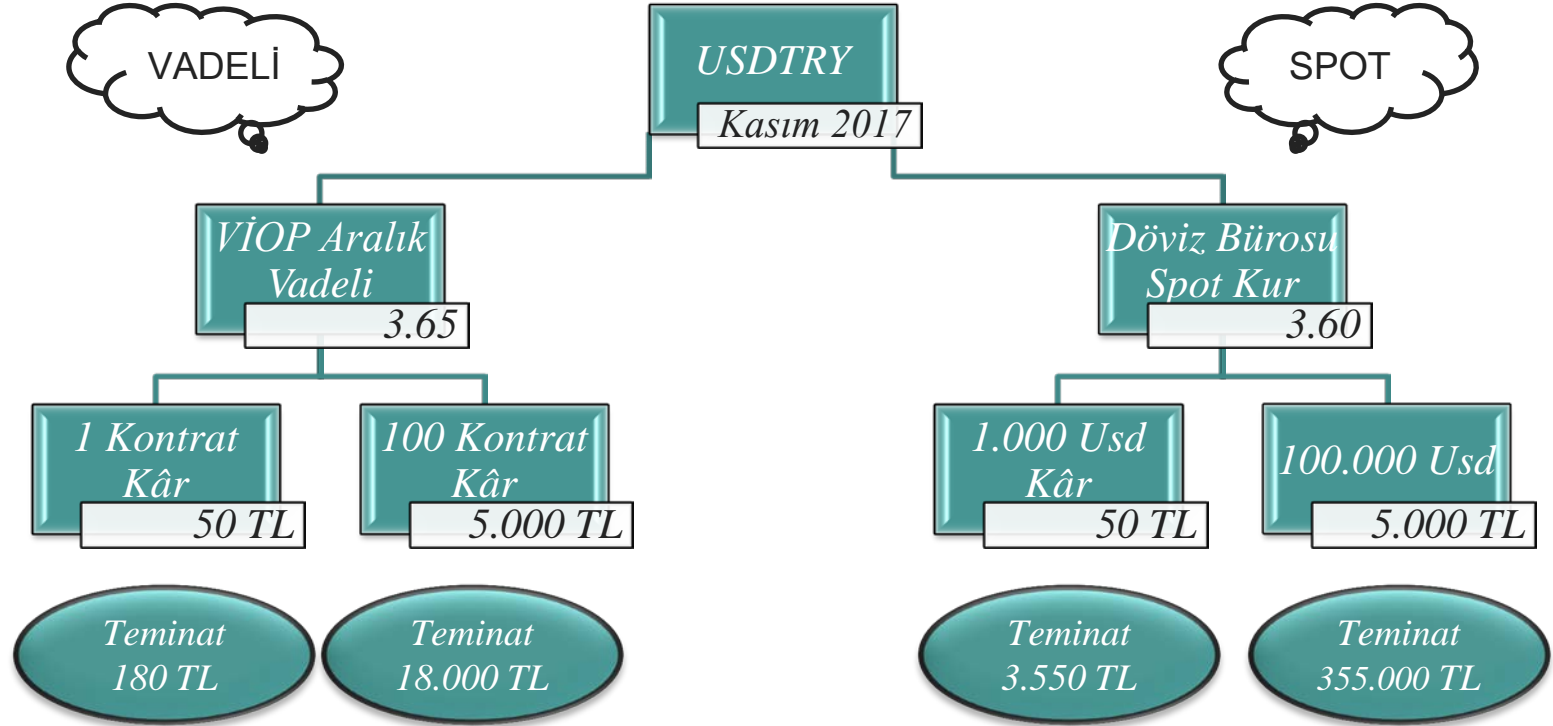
VADELİ

USDTRY
Kasım 2017

SPOT

VİOP Aralık Vadeli
3.65

Döviz Bürosu Spot Kur
3.60

1 Kontrat Kâr
50 TL

100 Kontrat Kâr
5.000 TL

1.000 Usd Kâr
50 TL

100.000 Usd
5.000 TL

Teminat 180 TL

Teminat 18.000 TL

Teminat 3.550 TL

Teminat 355.000 TL